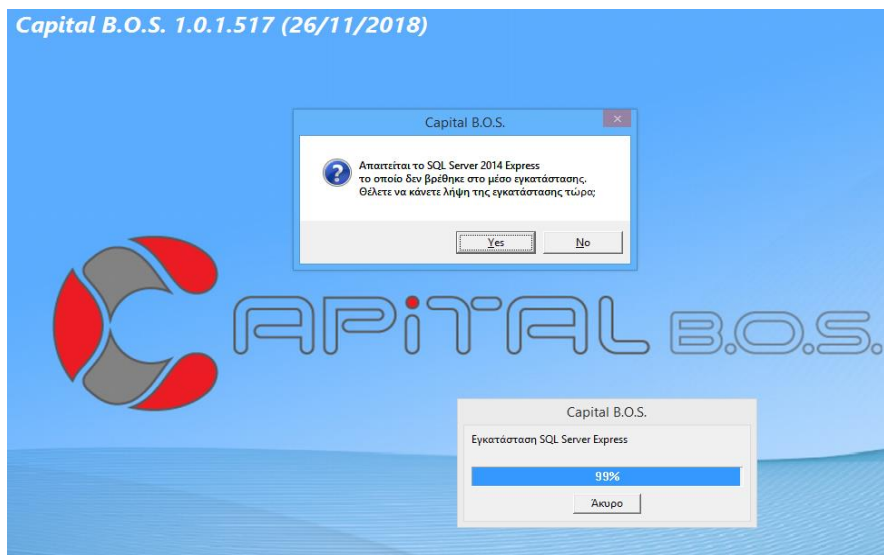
Capital B.O.S. 1.0.1.517 (26/11/2018)

Capital B.O.S.

Απαιτείται το SQL Server 2014 Express
το οποίο δεν βρέθηκε στο μέσο εγκατάστασης.
Θέλετε να κάνετε λήψη της εγκατάστασης τώρα;

Yes

No

CAPITAL B.O.S.

Capital B.O.S.

Εγκατάσταση SQL Server Express

99%

Άκυρο